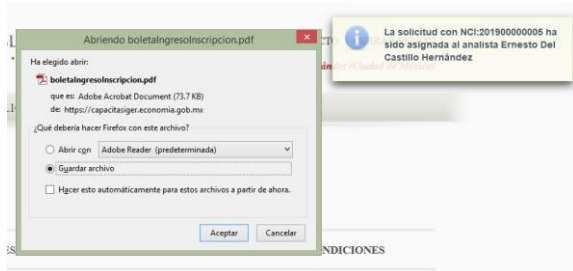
Abriendo boletaIngresoInscripcion.pdf

Ha elegido abrir:

boletaIngresoInscripcion.pdf

que es: Adobe Acrobat Document (73.7 KB)

de: https://capacitasiger.economia.gob.mx

¿Qué debería hacer Firefox con este archivo?

Abrir con Adobe Reader (predeterminada)

Guardar archivo

Hacer esto automáticamente para estos archivos a partir de ahora.

Aceptar Cancelar

La solicitud con NCI:201900000005 ha sido asignada al analista Ernesto Del Castillo Hernández

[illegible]ández (Ciudad de México)

NDICIONES